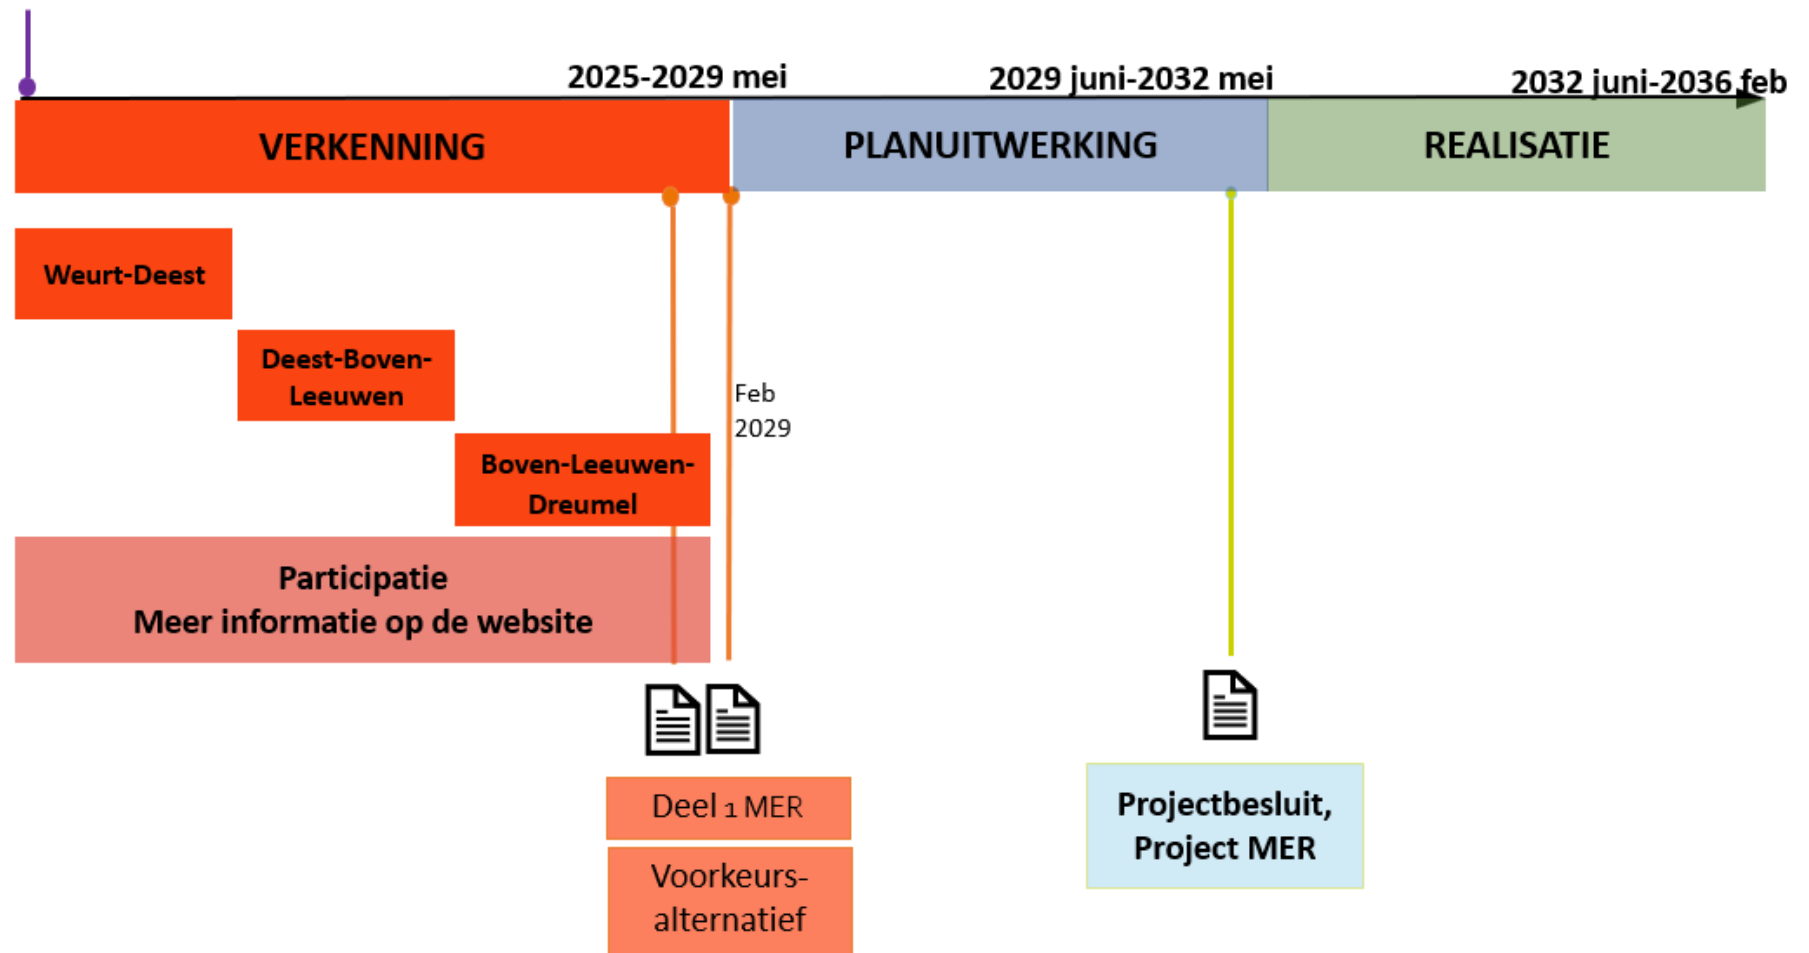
2025-2029 mei
2029 juni-2032 mei
2032 juni-2036 feb

VERKENNING
PLANUITWERKING
REALISATIE

Weurt-Deest

Deest-Boven-Leeuwen

Boven-Leeuwen-Dreumel

Feb 2029

Participatie
Meer informatie op de website

Deel 1 MER

Voorkeurs-alternatief

Projectbesluit, Project MER